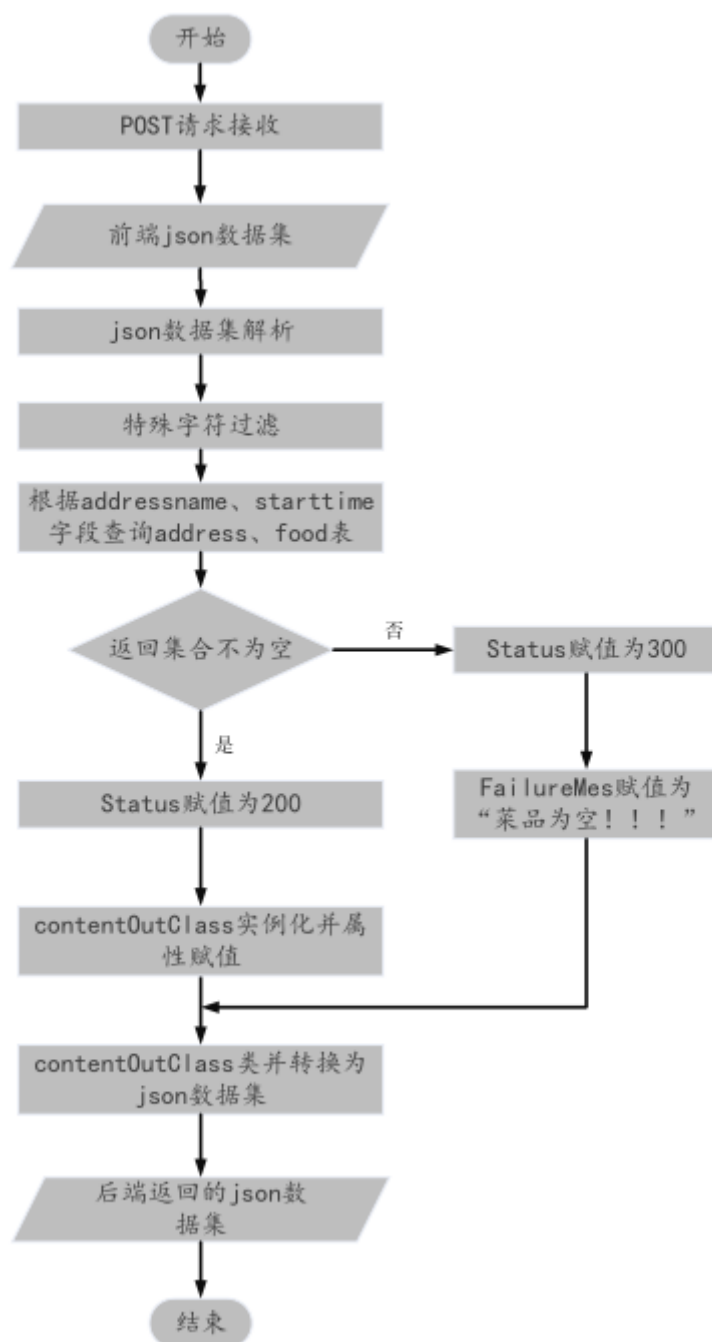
开始

POST请求接收

前端json数据集

json数据集解析

特殊字符过滤

根据addressname、starttime字段查询address、food表

返回集合不为空

否

Status赋值为300

是

Status赋值为200

FailureMes赋值为“菜品为空！！！”

contentOutClass实例化并属性赋值

contentOutClass类并转换为json数据集

后端返回的json数据集

结束